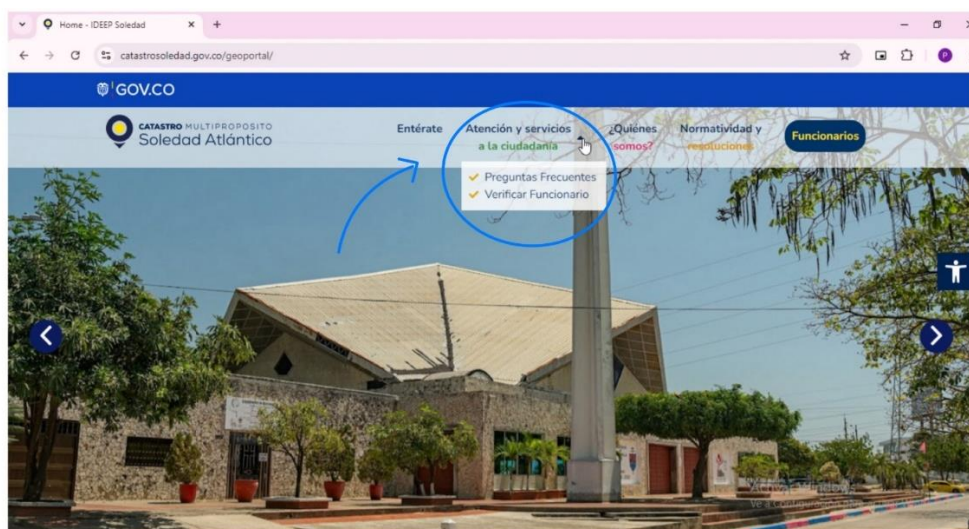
Home - IDEEP Soledad

catastrosoledad.gov.co/geoportal/

GOV.CO

CATASTRO MULTIPROPOSITO
Soledad Atlántico

Entérate

Atención y servicios a la ciudadanía

¿Quiénes somos?

Normatividad y resoluciones

Funcionarios

Preguntas Frecuentes

Verificar Funcionario